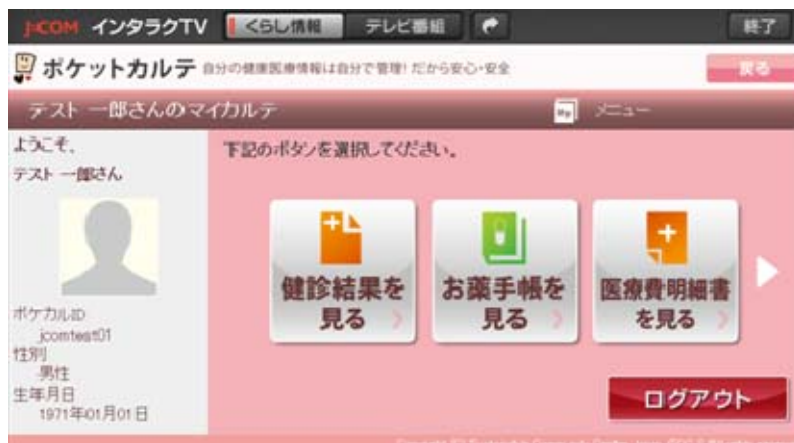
J:COM インタラクTV くらし情報 テレビ番組 終了

ポケットカルテ 自分の健康医療情報は自分で管理! だから安心・安全

戻る

テスト 一郎さんのマイカルテ

メニュー

ようこそ、
テスト 一郎さん

下記のボタンを選択してください。

健診結果を見る

お薬手帳を見る

医療費明細書を見る

ポケカルID
jcomtest01
性別
男性
生年月日
1971年01月01日

ログアウト